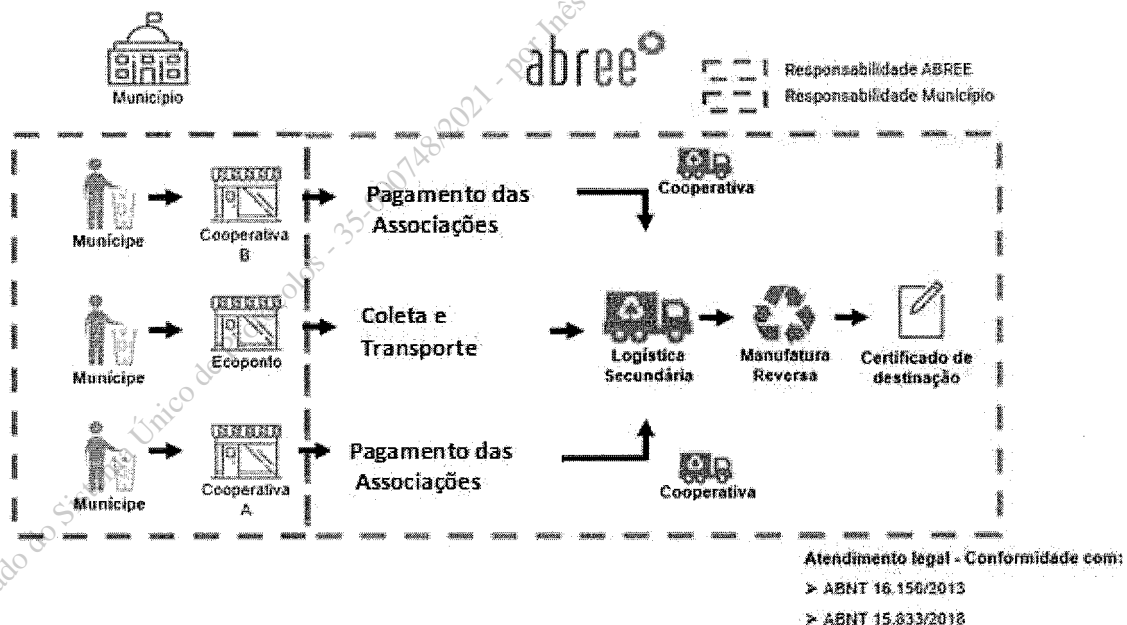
Município

abree

Responsabilidade ABREE
Responsabilidade Município

Munícipe
Cooperativa B
Pagamento das Associações
Cooperativa

Munícipe
Ecoponto
Coleta e Transporte
Logística Secundária
Manufatura Reversa
Certificado de destinação

Munícipe
Cooperativa A
Pagamento das Associações
Cooperativa

Atendimento legal - Conformidade com:
> ABNT 16.156/2013
> ABNT 15.833/2018

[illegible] do Sistema Único de Protocolos - 35.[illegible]0748/2021 - por Inês